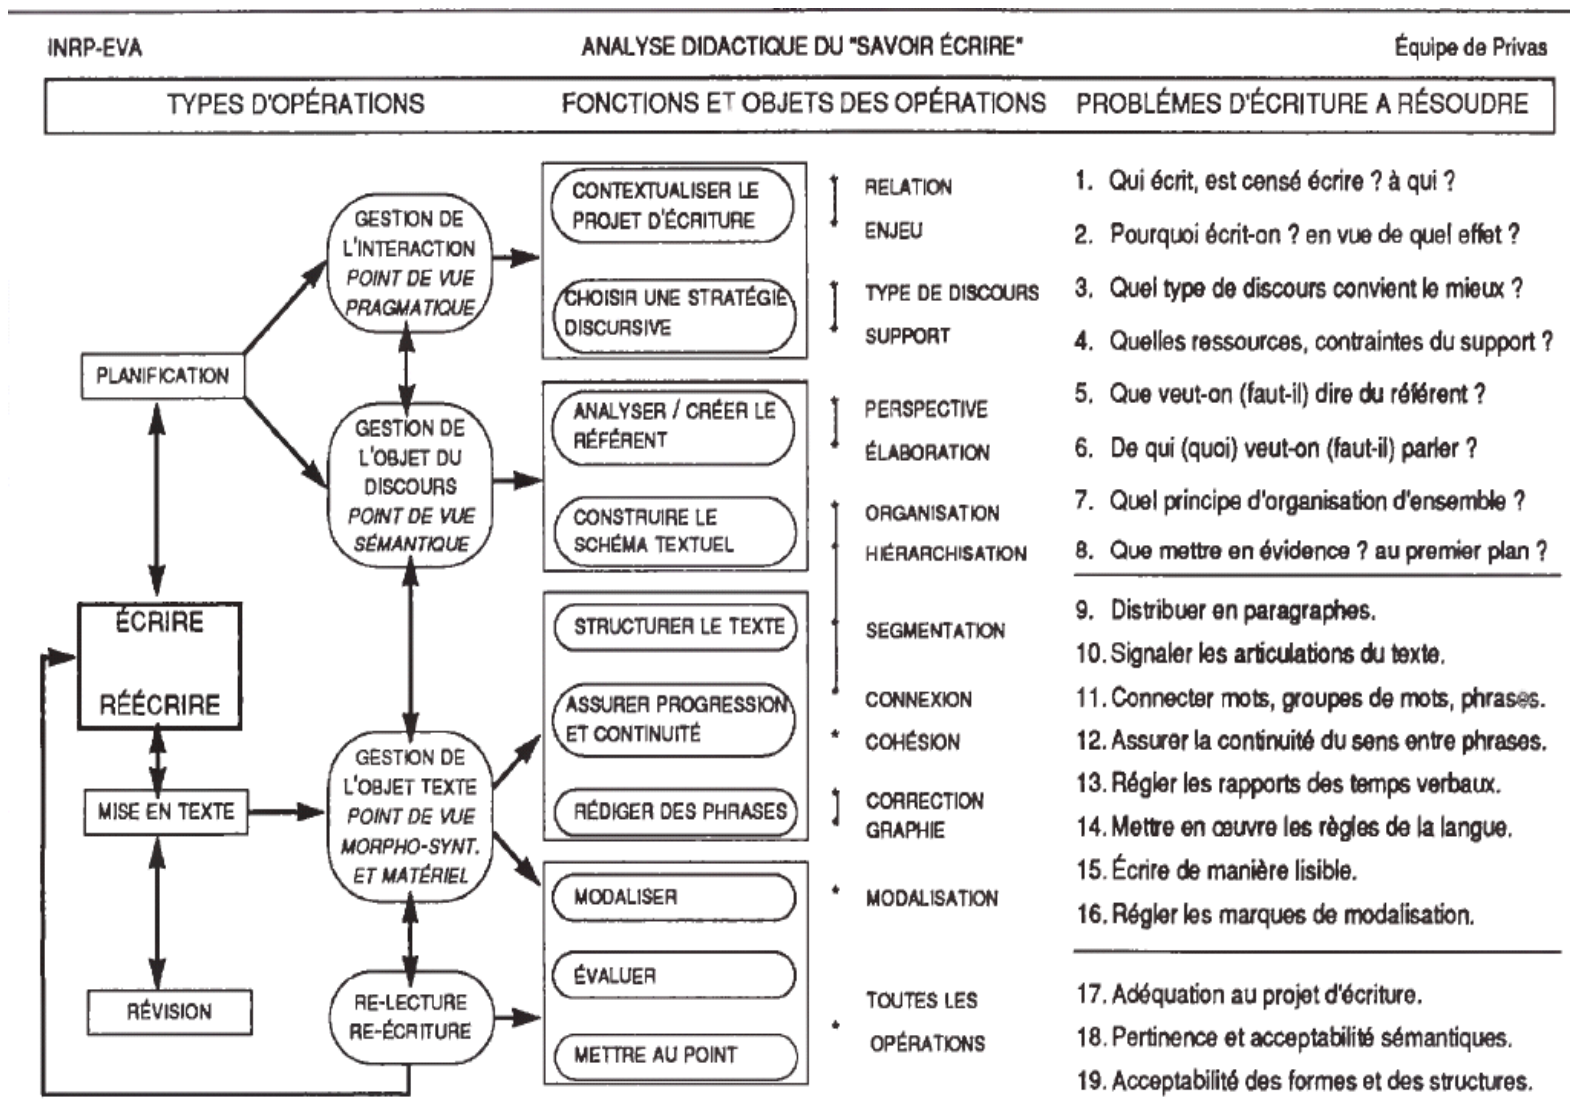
INRP-EVA

ANALYSE DIDACTIQUE DU "SAVOIR ÉCRIRE"

Équipe de Privas

TYPES D'OPÉRATIONS

FONCTIONS ET OBJETS DES OPÉRATIONS

PROBLÉMES D'ÉCRITURE A RÉSOUDRE

PLANIFICATION

ÉCRIRE

RÉÉCRIRE

MISE EN TEXTE

RÉVISION

GESTION DE L'INTERACTION POINT DE VUE PRAGMATIQUE

GESTION DE L'OBJET DU DISCOURS POINT DE VUE SÉMANTIQUE

GESTION DE L'OBJET TEXTE POINT DE VUE MORPHO-SYNT. ET MATÉRIEL

RE-LECTURE RE-ÉCRITURE

CONTEXTUALISER LE PROJET D'ÉCRITURE

CHOISIR UNE STRATÉGIE DISCURSIVE

ANALYSER / CRÉER LE RÉFÉRENT

CONSTRUIRE LE SCHÉMA TEXTUEL

STRUCTURER LE TEXTE

ASSURER PROGRESSION ET CONTINUITÉ

RÉDIGER DES PHRASES

MODALISER

ÉVALUER

METTRE AU POINT

RELATION

ENJEU

TYPE DE DISCOURS

SUPPORT

PERSPECTIVE

ÉLABORATION

ORGANISATION

HIÉRARCHISATION

SEGMENTATION

CONNEXION

COHÉSION

CORRECTION

GRAPHIE

MODALISATION

TOUTES LES OPÉRATIONS

1. Qui écrit, est censé écrire ? à qui ?
2. Pourquoi écrit-on ? en vue de quel effet ?
3. Quel type de discours convient le mieux ?
4. Quelles ressources, contraintes du support ?
5. Que veut-on (faut-il) dire du référent ?
6. De qui (quoi) veut-on (faut-il) parler ?
7. Quel principe d'organisation d'ensemble ?
8. Que mettre en évidence ? au premier plan ?
9. Distribuer en paragraphes.
10. Signaler les articulations du texte.
11. Connecter mots, groupes de mots, phrases.
12. Assurer la continuité du sens entre phrases.
13. Régler les rapports des temps verbaux.
14. Mettre en œuvre les règles de la langue.
15. Écrire de manière lisible.
16. Régler les marques de modalisation.
17. Adéquation au projet d'écriture.
18. Pertinence et acceptabilité sémantiques.
19. Acceptabilité des formes et des structures.